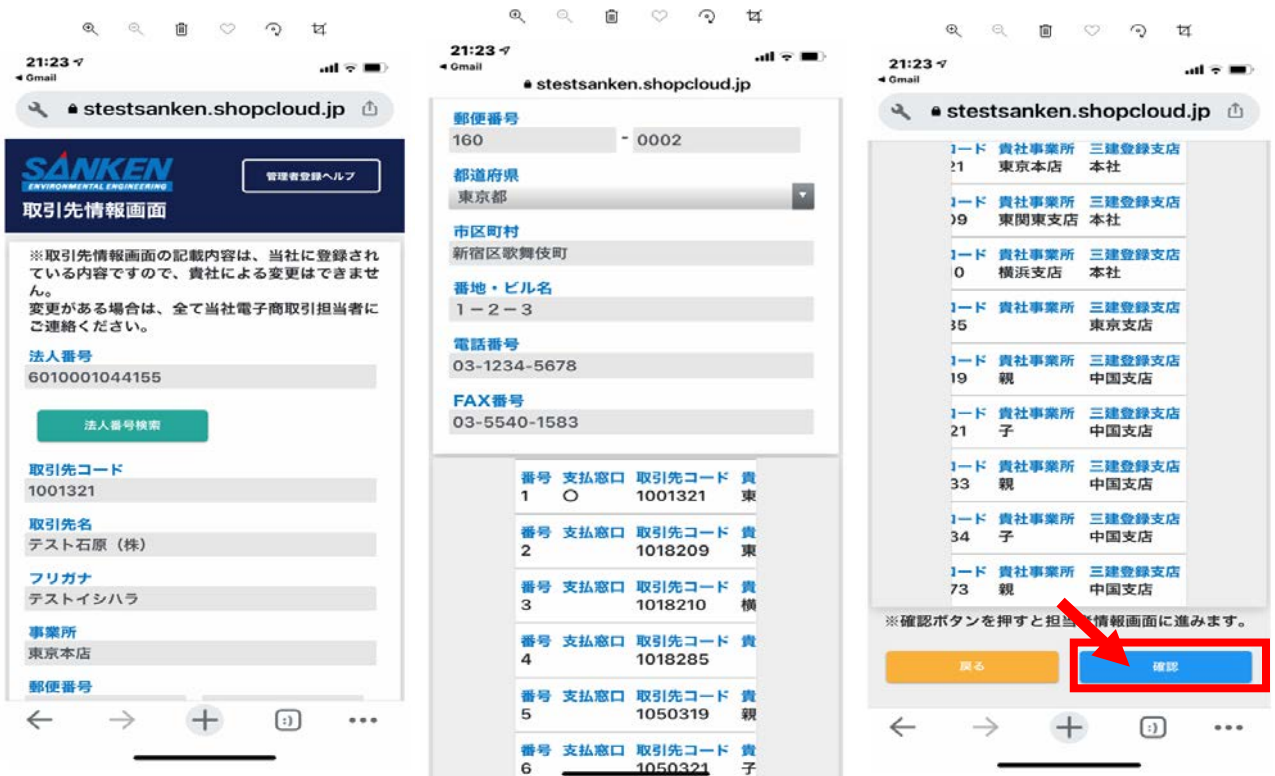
21:23
◂ Gmail
stestsanken.shopcloud.jp

SANKEN
ENVIRONMENTAL ENGINEERING
取引先情報画面
管理者登録ヘルプ

※取引先情報画面の記載内容は、当社に登録されている内容ですので、貴社による変更はできません。
変更がある場合は、全て当社電子商取引担当者にご連絡ください。

法人番号
6010001044155
法人番号検索
取引先コード
1001321
取引先名
テスト石原（株）
フリガナ
テストイシハラ
事業所
東京本店
郵便番号

21:23
◂ Gmail
stestsanken.shopcloud.jp

郵便番号
160 - 0002
都道府県
東京都
市区町村
新宿区歌舞伎町
番地・ビル名
１－２－３
電話番号
03-1234-5678
FAX番号
03-5540-1583

| 番号 | 支払窓口 | 取引先コード | 貴 |
|---|---|---|---|
| 1 | 〇 | 1001321 | 東 |
| 番号 | 支払窓口 | 取引先コード | 貴 |
| 2 | | 1018209 | 東 |
| 番号 | 支払窓口 | 取引先コード | 貴 |
| 3 | | 1018210 | 横 |
| 番号 | 支払窓口 | 取引先コード | 貴 |
| 4 | | 1018285 | |
| 番号 | 支払窓口 | 取引先コード | 貴 |
| 5 | | 1050319 | 親 |
| 番号 | 支払窓口 | 取引先コード | 貴 |
| 6 | | 1050321 | 子 |

21:23
◂ Gmail
stestsanken.shopcloud.jp

| ード | 貴社事業所 | 三建登録支店 |
|---|---|---|
| 21 | 東京本店 | 本社 |
| ード | 貴社事業所 | 三建登録支店 |
| 09 | 東関東支店 | 本社 |
| ード | 貴社事業所 | 三建登録支店 |
| 10 | 横浜支店 | 本社 |
| ード | 貴社事業所 | 三建登録支店 |
| 35 | | 東京支店 |
| ード | 貴社事業所 | 三建登録支店 |
| 19 | 親 | 中国支店 |
| ード | 貴社事業所 | 三建登録支店 |
| 21 | 子 | 中国支店 |
| ード | 貴社事業所 | 三建登録支店 |
| 33 | 親 | 中国支店 |
| ード | 貴社事業所 | 三建登録支店 |
| 34 | 子 | 中国支店 |
| ード | 貴社事業所 | 三建登録支店 |
| 73 | 親 | 中国支店 |

※確認ボタンを押すと担当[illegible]情報画面に進みます。
戻る
確認